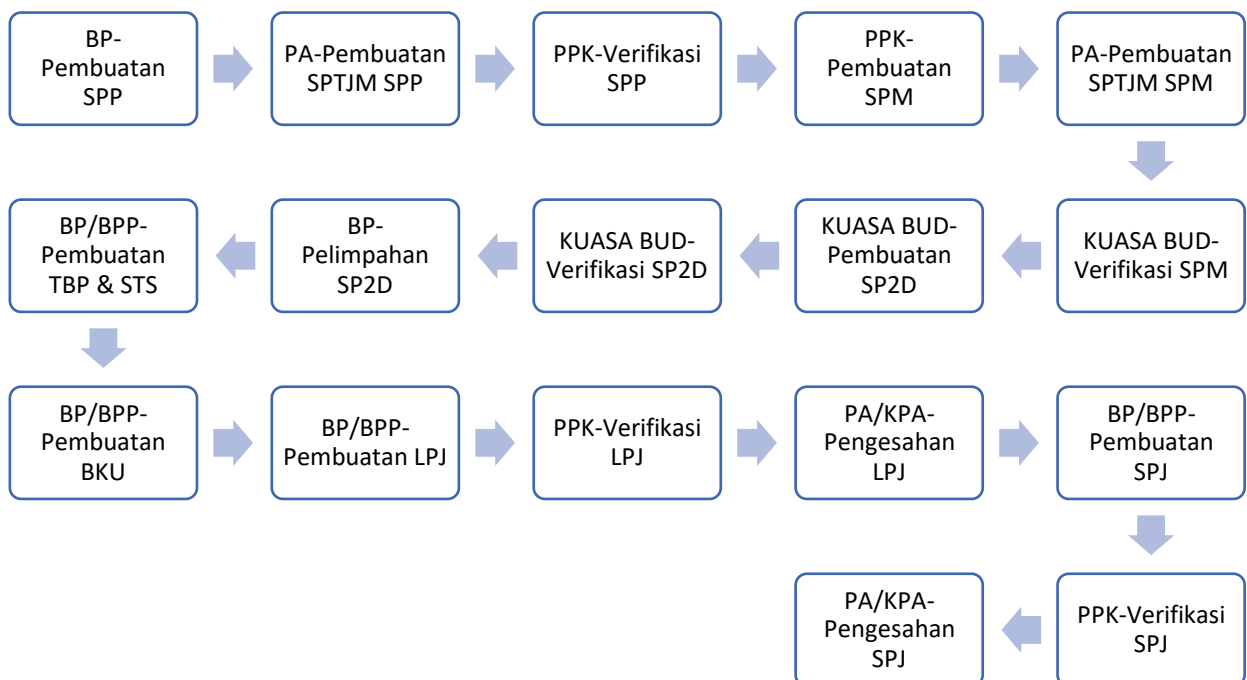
BP-Pembuatan SPP

PA-Pembuatan SPTJM SPP

PPK-Verifikasi SPP

PPK-Pembuatan SPM

PA-Pembuatan SPTJM SPM

KUASA BUD-Verifikasi SPM

KUASA BUD-Pembuatan SP2D

KUASA BUD-Verifikasi SP2D

BP-Pelimpahan SP2D

BP/BPP-Pembuatan TBP & STS

BP/BPP-Pembuatan BKU

BP/BPP-Pembuatan LPJ

PPK-Verifikasi LPJ

PA/KPA-Pengesahan LPJ

BP/BPP-Pembuatan SPJ

PPK-Verifikasi SPJ

PA/KPA-Pengesahan SPJ